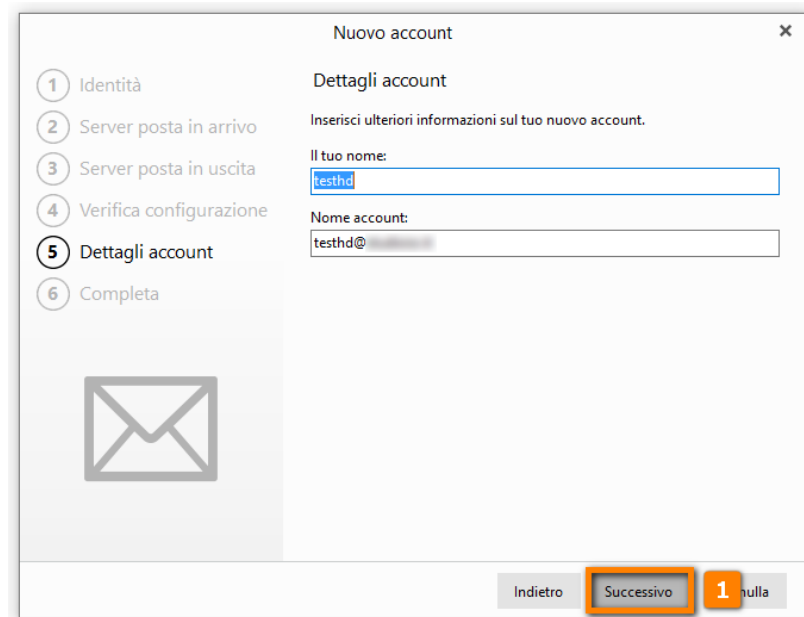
Nuovo account

×

1 Identità

2 Server posta in arrivo

3 Server posta in uscita

4 Verifica configurazione

5 Dettagli account

6 Completa

Dettagli account

Inserisci ulteriori informazioni sul tuo nuovo account.

Il tuo nome:

testhd

Nome account:

testhd@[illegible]

Indietro

Successivo

1

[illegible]nulla